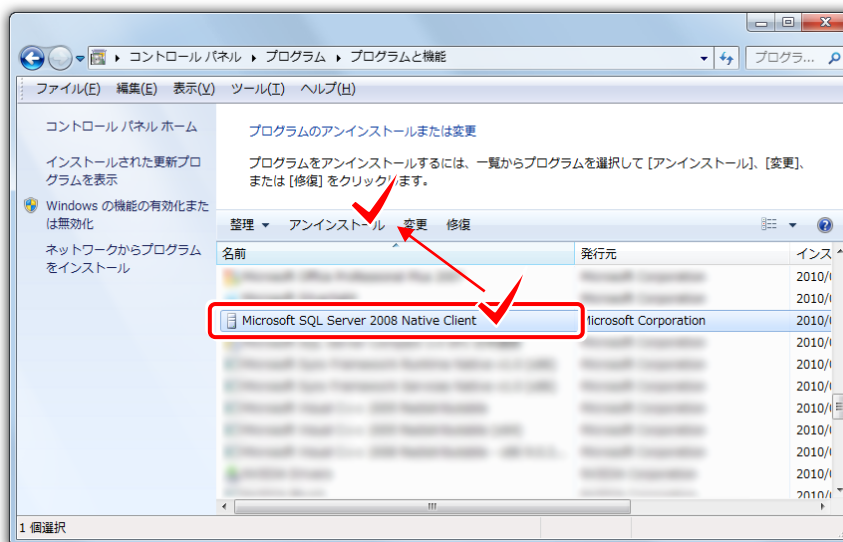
▸ コントロール パネル ▸ プログラム ▸ プログラムと機能

プログラ...

ファイル(F) 編集(E) 表示(V) ツール(T) ヘルプ(H)

コントロール パネル ホーム

インストールされた更新プログラムを表示

Windows の機能の有効化または無効化

ネットワークからプログラムをインストール

プログラムのアンインストールまたは変更

プログラムをアンインストールするには、一覧からプログラムを選択して [アンインストール]、[変更]、または [修復] をクリックします。

整理 ▾ アンインストール 変更 修復

| 名前 | 発行元 | インス |
|---|---|---|
| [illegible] | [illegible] | 2010/( |
| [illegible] | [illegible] | 2010/( |
| Microsoft SQL Server 2008 Native Client | Microsoft Corporation | 2010/( |
| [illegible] | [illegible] | 2010/( |
| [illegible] | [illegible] | 2010/( |
| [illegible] | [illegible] | 2010/( |
| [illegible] | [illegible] | 2010/( |
| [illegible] | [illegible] | 2010/( |
| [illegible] | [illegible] | 2010/( |
| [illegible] | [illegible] | 2010/( |
| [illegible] | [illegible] | 2010/( |

1 個選択